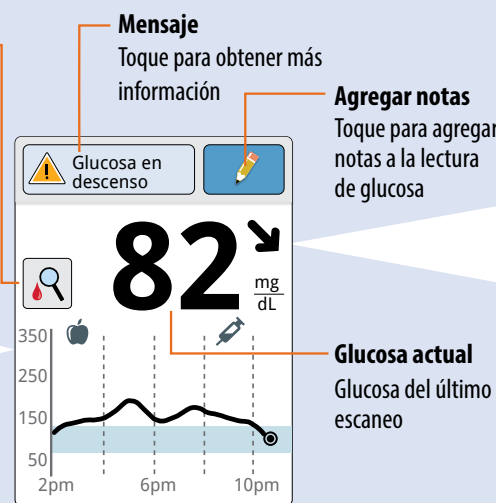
Mensaje
Toque para obtener más información

Agregar notas
Toque para agregar notas a la lectura de glucosa

Glucosa en descenso

82
mg
dL

350
250
150
50
2pm
6pm
10pm

Glucosa actual
Glucosa del último escaneo